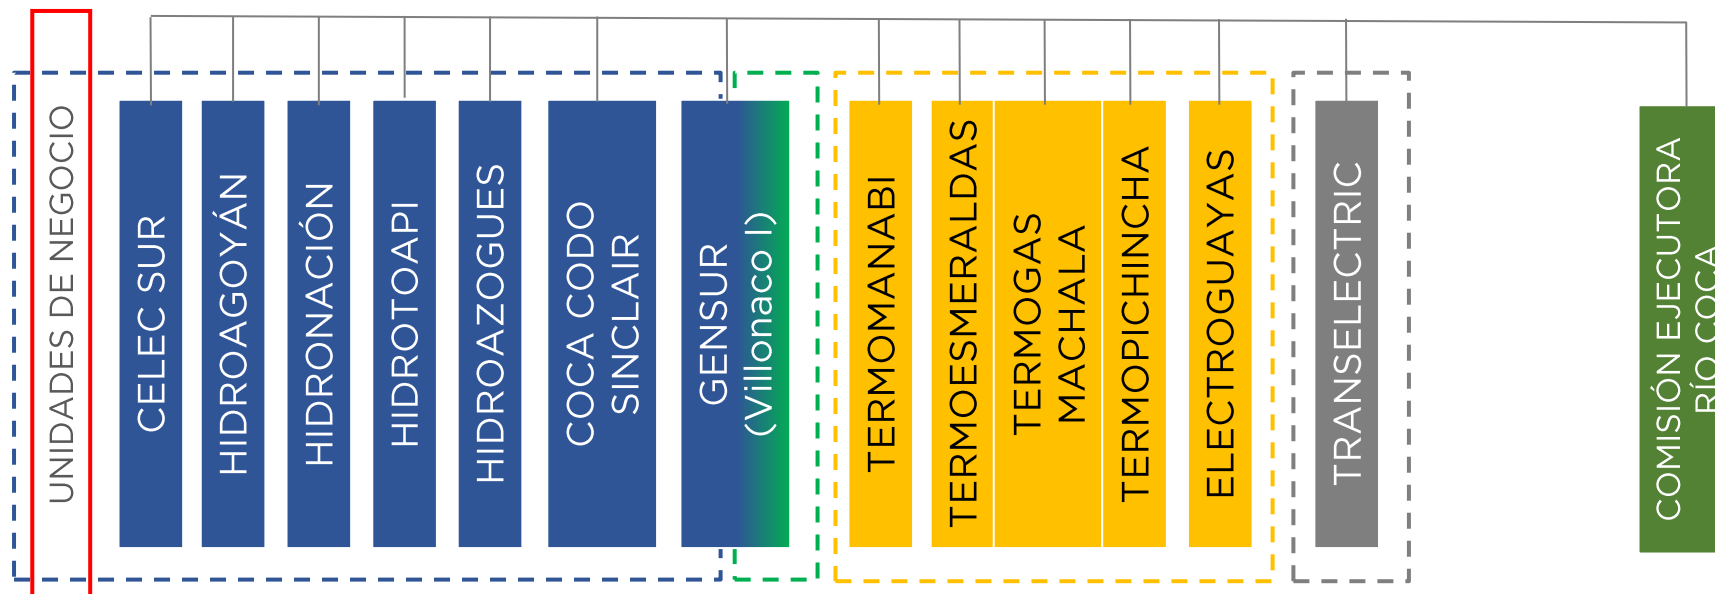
UNIDADES DE NEGOCIO

CELEC SUR

HIDROAGOYÁN

HIDRONACIÓN

HIDROTOAPI

HIDROAZOGUES

COCA CODO SINCLAIR

GENSUR (Villonaco I)

TERMOMANABI

TERMOESMERALDAS

TERMOGAS MACHALA

TERMOPICHINCHA

ELECTROGUAYAS

TRANSELECTRIC

COMISIÓN EJECUTORA RÍO COCA